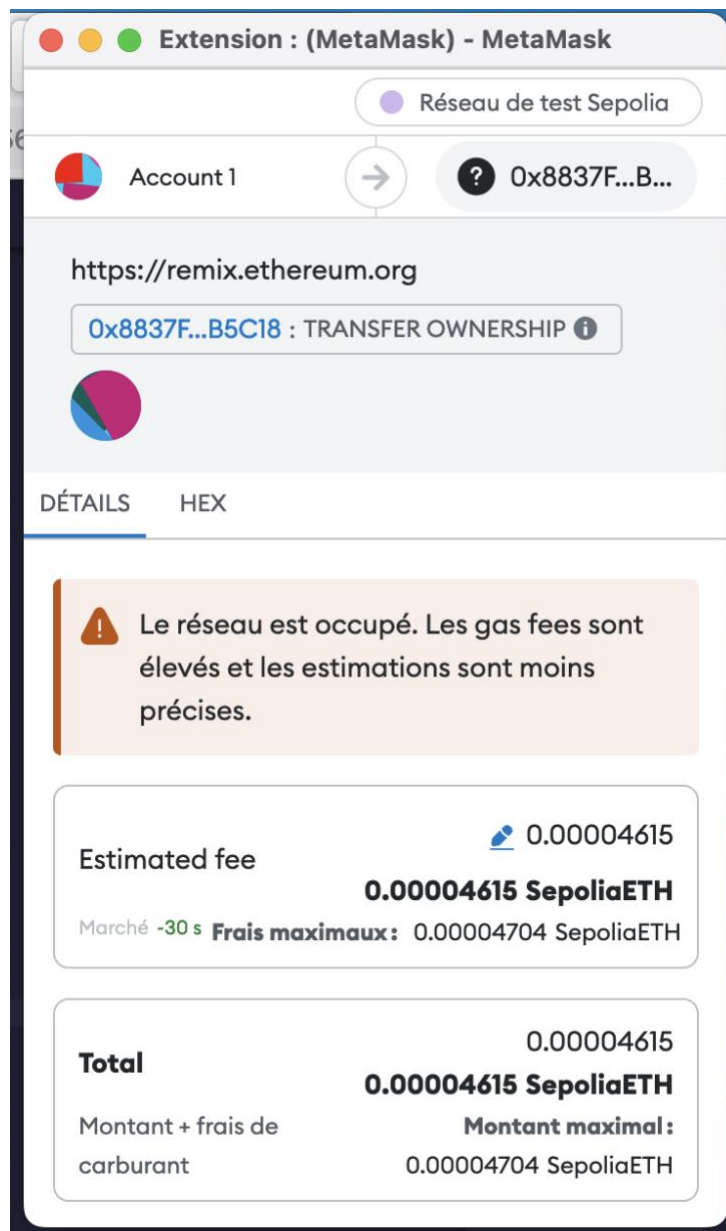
Extension : (MetaMask) - MetaMask

Réseau de test Sepolia

Account 1

0x8837F...B...

https://remix.ethereum.org

0x8837F...B5C18 : TRANSFER OWNERSHIP

DÉTAILS HEX

Le réseau est occupé. Les gas fees sont élevés et les estimations sont moins précises.

Estimated fee
0.00004615
0.00004615 SepoliaETH
Marché -30 s Frais maximaux : 0.00004704 SepoliaETH

Total
0.00004615
0.00004615 SepoliaETH
Montant + frais de carburant
Montant maximal :
0.00004704 SepoliaETH